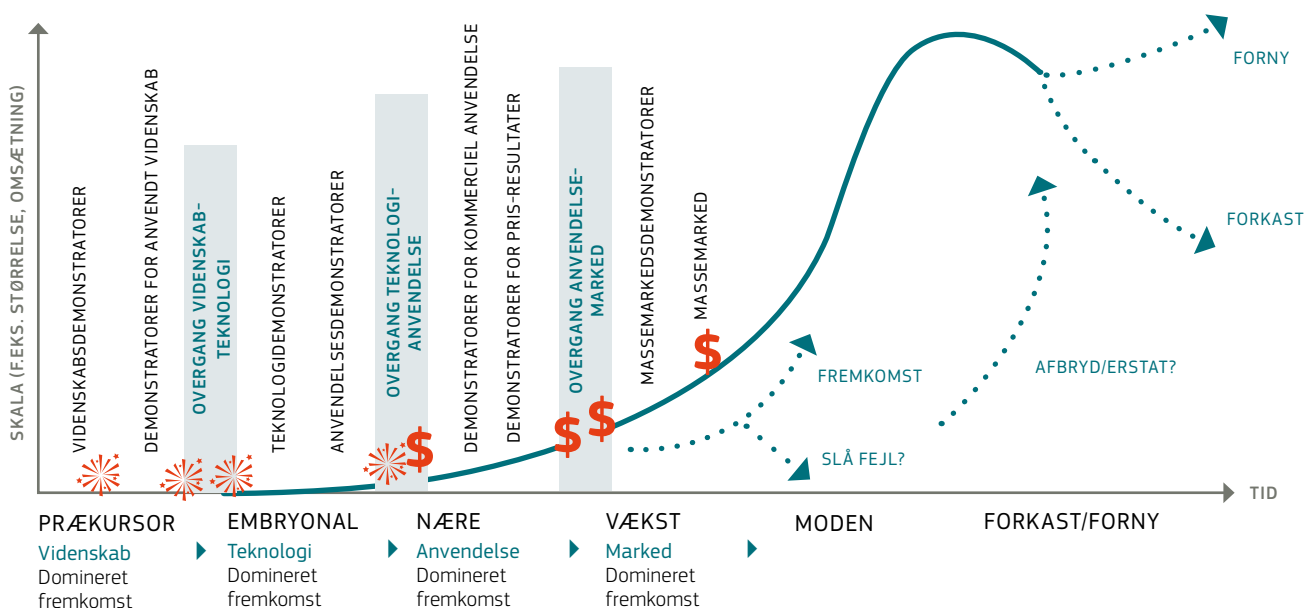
SKALA (F.EKS. STØRRELSE, OMSÆTNING)

VIDENSKABSDEMONSTRATORER

DEMONSTRATORER FOR ANVENDT VIDENSKAB

OVERGANG VIDENSKAB-TEKNOLOGI

TEKNOLOGIDEMONSTRATORER

ANVENDELSESDEMONSTRATORER

OVERGANG TEKNOLOGI-ANVENDELSE

DEMONSTRATORER FOR KOMMERCIEL ANVENDELSE

DEMONSTRATORER FOR PRIS-RESULTATER

OVERGANG ANVENDELSE-MARKED

MASSEMARKEDSDEMONSTRATORER

MASSEMARKED

$ $ $ $

FREMKOMST

SLÅ FEJL?

AFBRYD/ERSTAT?

FORNY

FORKAST

TID

PRÆKURSOR
Videnskab
Domineret fremkomst

EMBRYONAL
Teknologi
Domineret fremkomst

NÆRE
Anvendelse
Domineret fremkomst

VÆKST
Marked
Domineret fremkomst

MODEN

FORKAST/FORNY